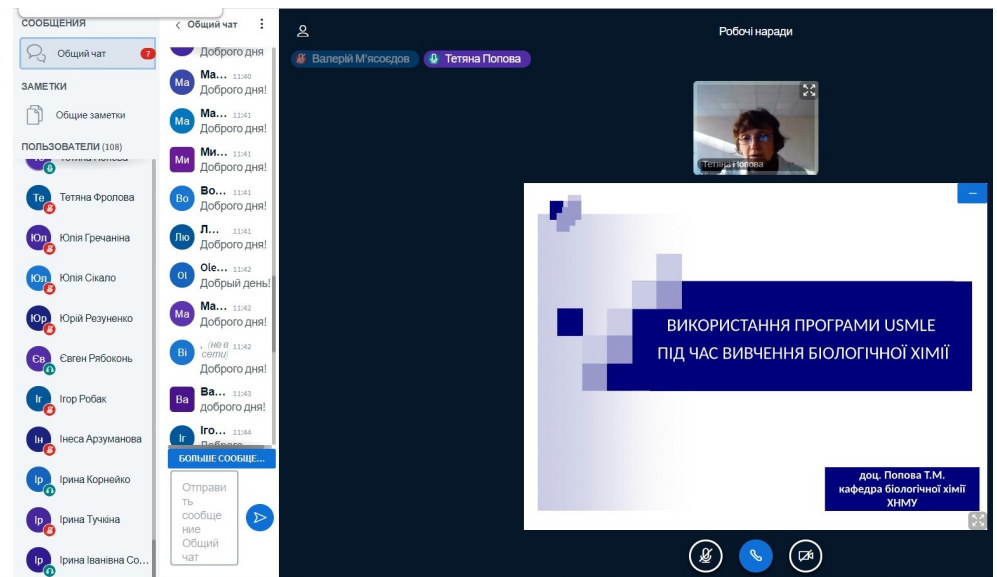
СООБЩЕНИЯ
Общий чат 7
ЗАМЕТКИ
Общие заметки
ПОЛЬЗОВАТЕЛИ (108)
Тетяна Попова
Те Тетяна Фролова
Юл Юлія Гречаніна
Юл Юлія Сікало
Юр Юрій Резуненко
Єв Євген Рябоконь
Іг Ігор Робак
Ін Інеса Арзуманова
Ір Ірина Корнейко
Ір Ірина Тучкіна
Ір Ірина Іванівна Со...

< Общий чат
Доброго дня
Ма Ма... 11:40 Доброго дня!
Ма Ма... 11:41 Доброго дня!
Ми Ми... 11:41 Доброго дня!
Во Во... 11:41 Доброго дня!
Лю Л... 11:41 Доброго дня!
Ol Ole... 11:42 Добрый день!
Ма Ма... 11:42 Доброго дня!
Ві (не в сети) 11:42 Доброго дня!
Ва Ва... 11:43 доброго дня!
Іг Іго... 11:44 Доброго...
БОЛЬШЕ СООБЩЕ...
Отправить сообщение Общий чат

Робочі наради
Валерій М'ясоєдов Тетяна Попова
Тетяна Попова

ВИКОРИСТАННЯ ПРОГРАМИ USMLE ПІД ЧАС ВИВЧЕННЯ БІОЛОГІЧНОЇ ХІМІЇ

доц. Попова Т.М.
кафедра біологічної хімії
ХНМУ